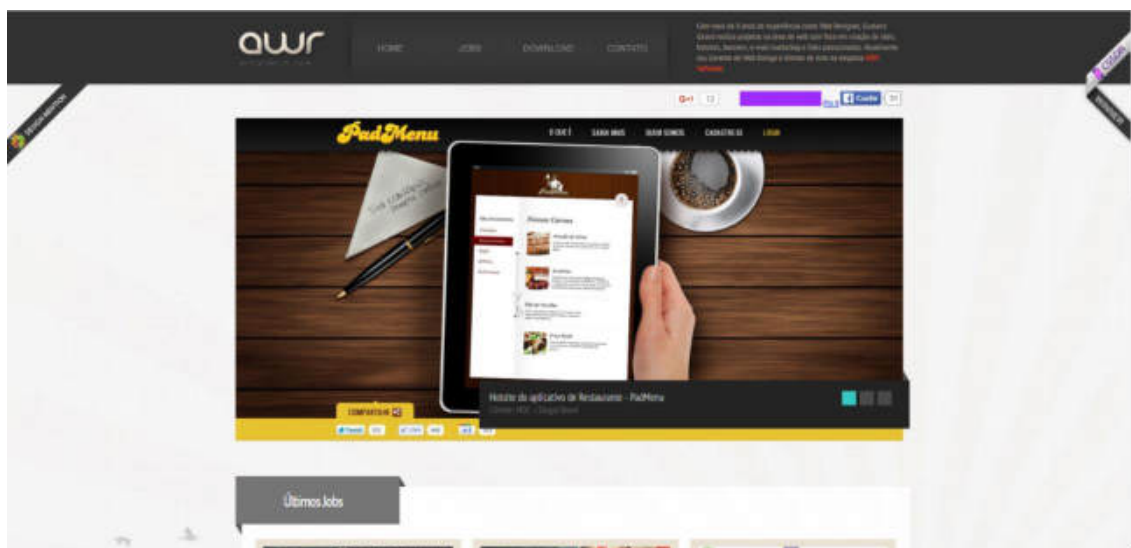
awr

HOME JOBS DOWNLOAD CONTATO

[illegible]

G+1 13

Curtir 31

DESIGN MENTOR

CUSDA

PadMenu

O QUE É SAIBA MAIS QUEM SOMOS CADASTRE-SE LOGIN

Pratos Carnes

Hotsite do aplicativo de Restaurante - PadMenu

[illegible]

COMPARTILHE

Tweet Like

Últimos Jobs